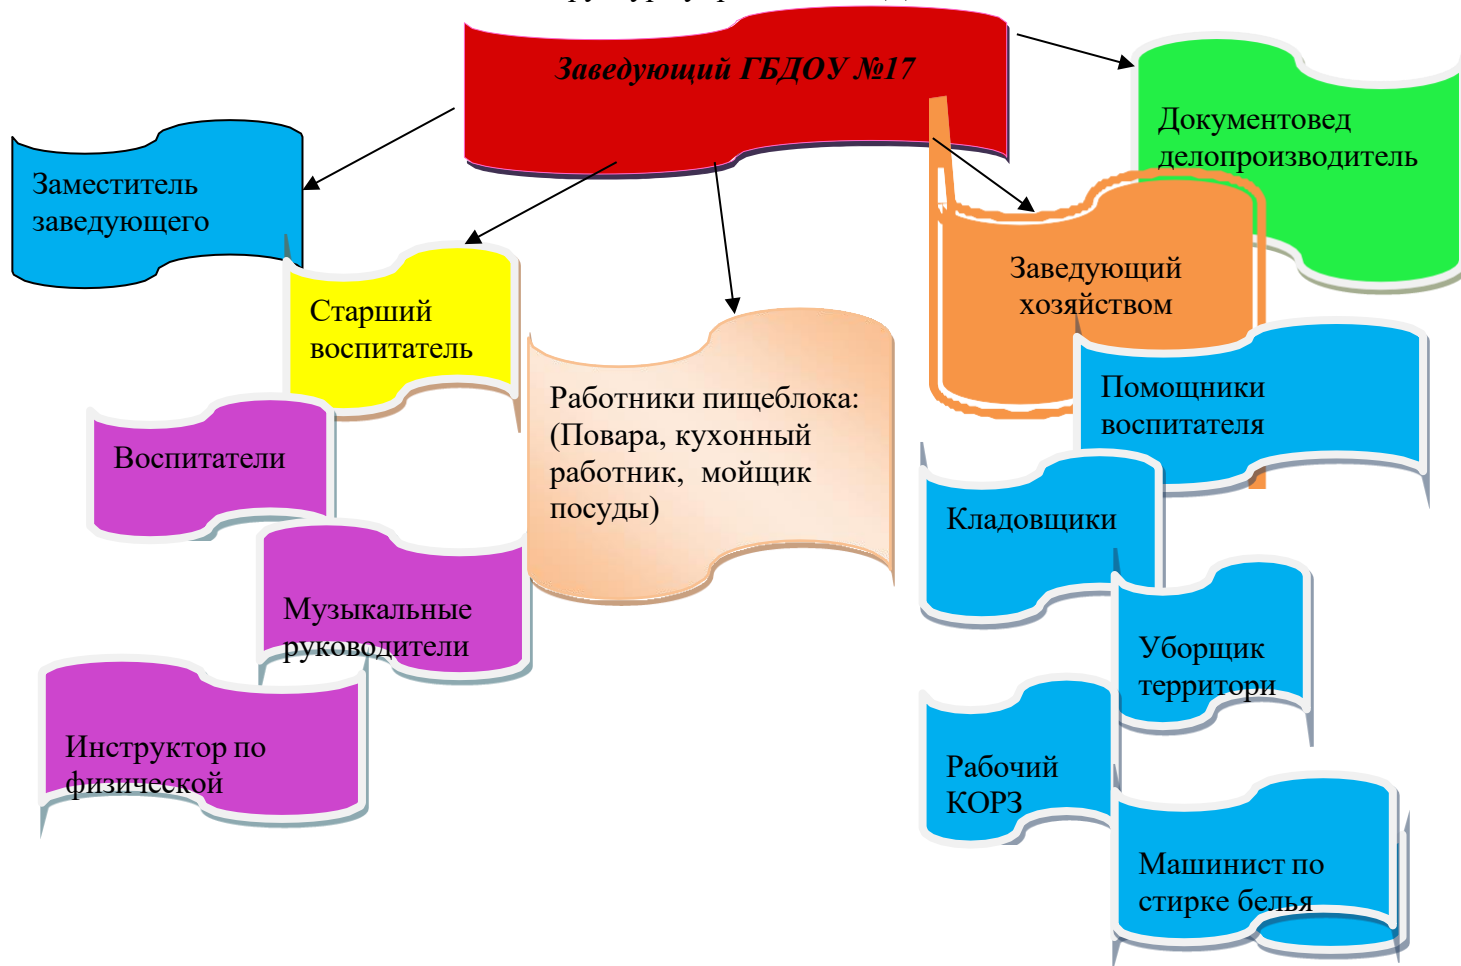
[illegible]

Заведующий ГБДОУ №17

Заместитель заведующего

Старший воспитатель

Воспитатели

Музыкальные руководители

Инструктор по физической

Работники пищеблока: (Повара, кухонный работник, мойщик посуды)

Документовед делопроизводитель

Заведующий хозяйством

Помощники воспитателя

Кладовщики

Уборщик территори

Рабочий КОРЗ

Машинист по стирке белья